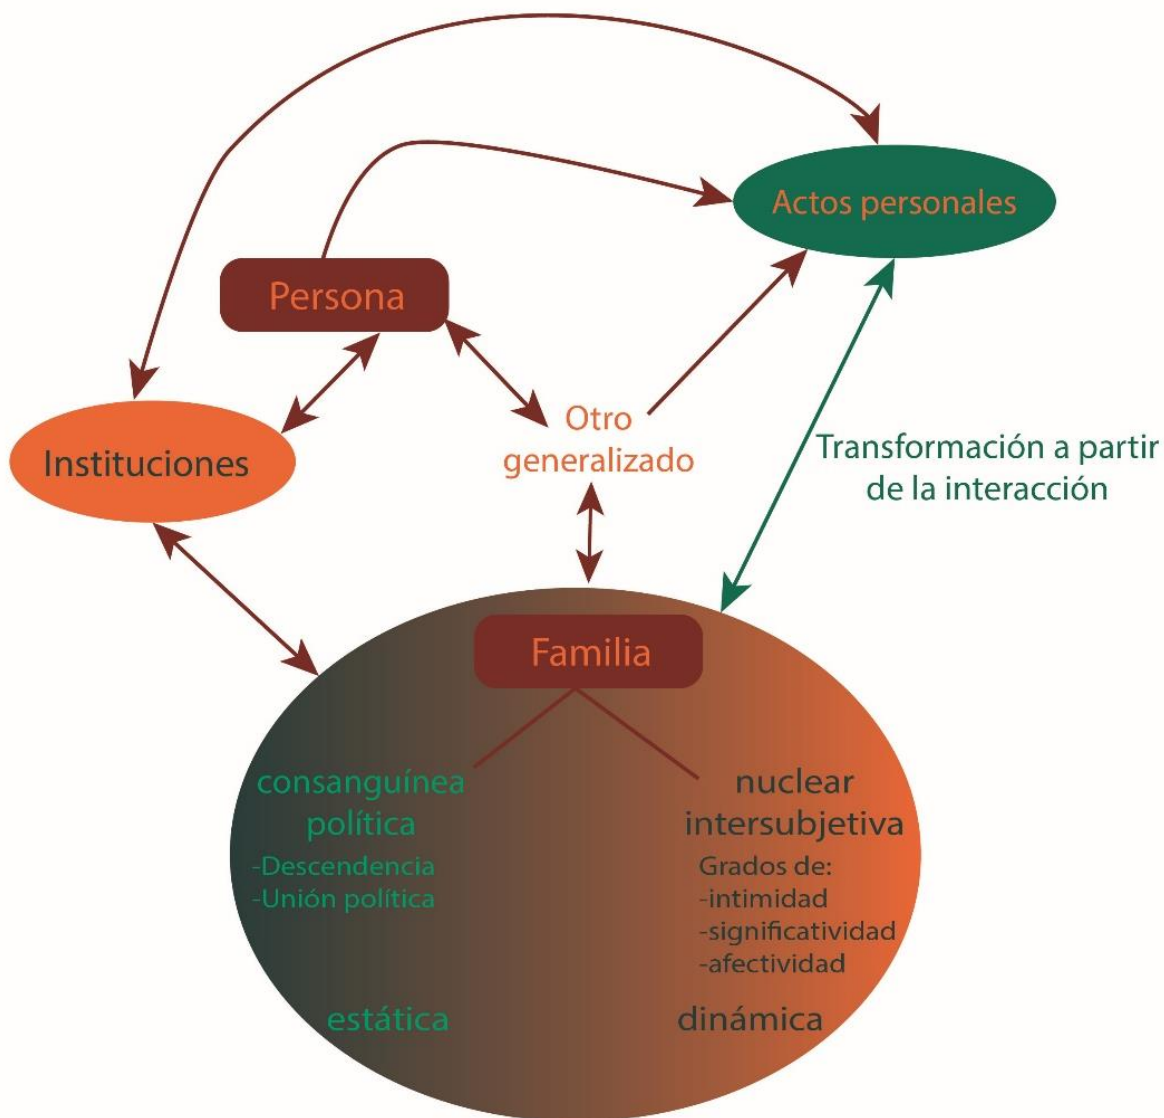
Actos personales

Persona

Instituciones

Otro generalizado

Transformación a partir de la interacción

Familia

consanguínea
política
-Descendencia
-Unión política

nuclear
intersubjetiva
Grados de:
-intimidad
-significatividad
-afectividad

estática

dinámica